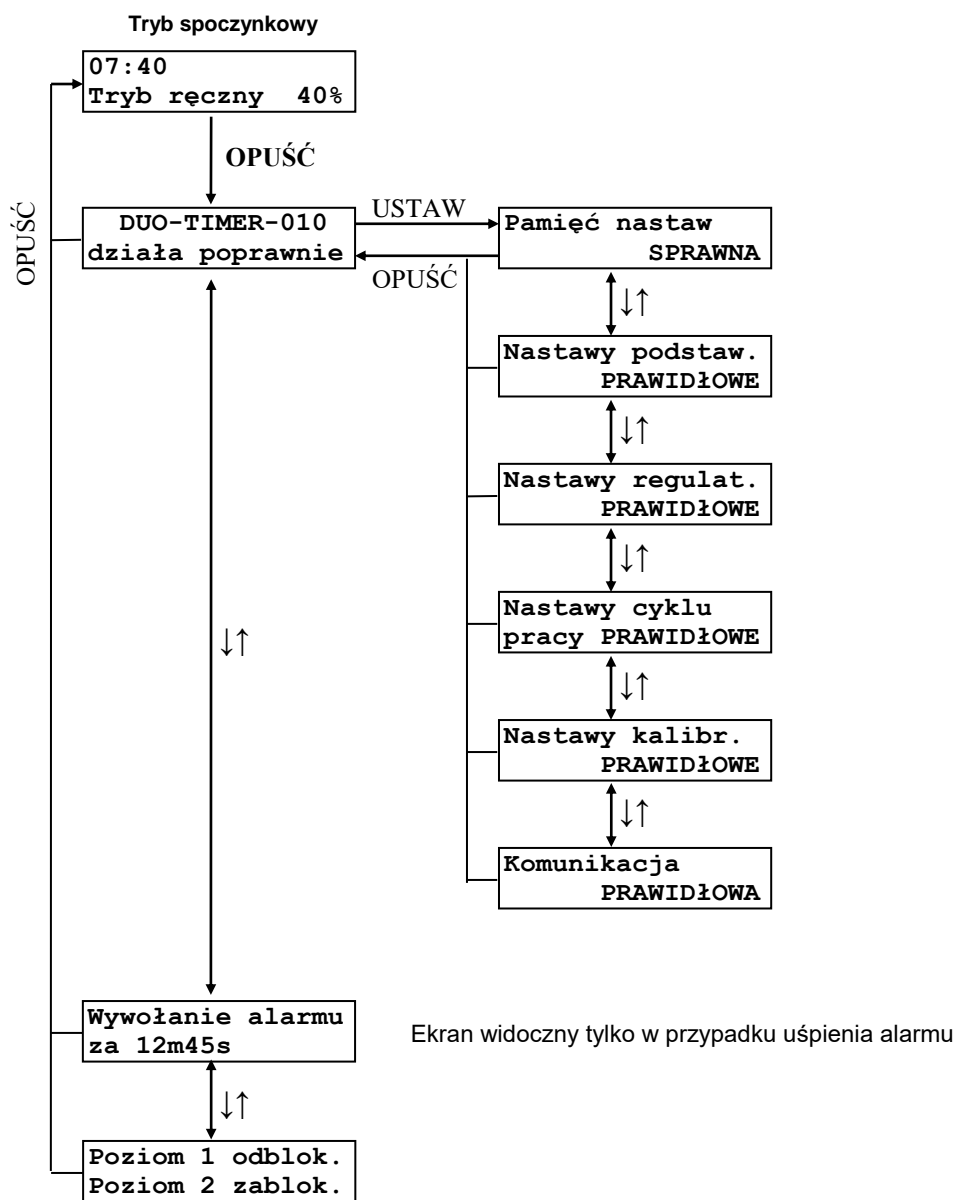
Tryb spoczynkowy

07:40
Tryb ręczny 40%

OPUŚĆ

OPUŚĆ

DUO-TIMER-010
działa poprawnie

USTAW

OPUŚĆ

Pamięć nastaw
SPRAWNA

↓↑

Nastawy podstaw.
PRAWIDŁOWE

↓↑

Nastawy regulat.
PRAWIDŁOWE

↓↑

Nastawy cyklu
pracy PRAWIDŁOWE

↓↑

Nastawy kalibr.
PRAWIDŁOWE

↓↑

Komunikacja
PRAWIDŁOWA

↓↑

Wywołanie alarmu
za 12m45s

Ekran widoczny tylko w przypadku uśpienia alarmu

↓↑

Poziom 1 odblok.
Poziom 2 zablok.